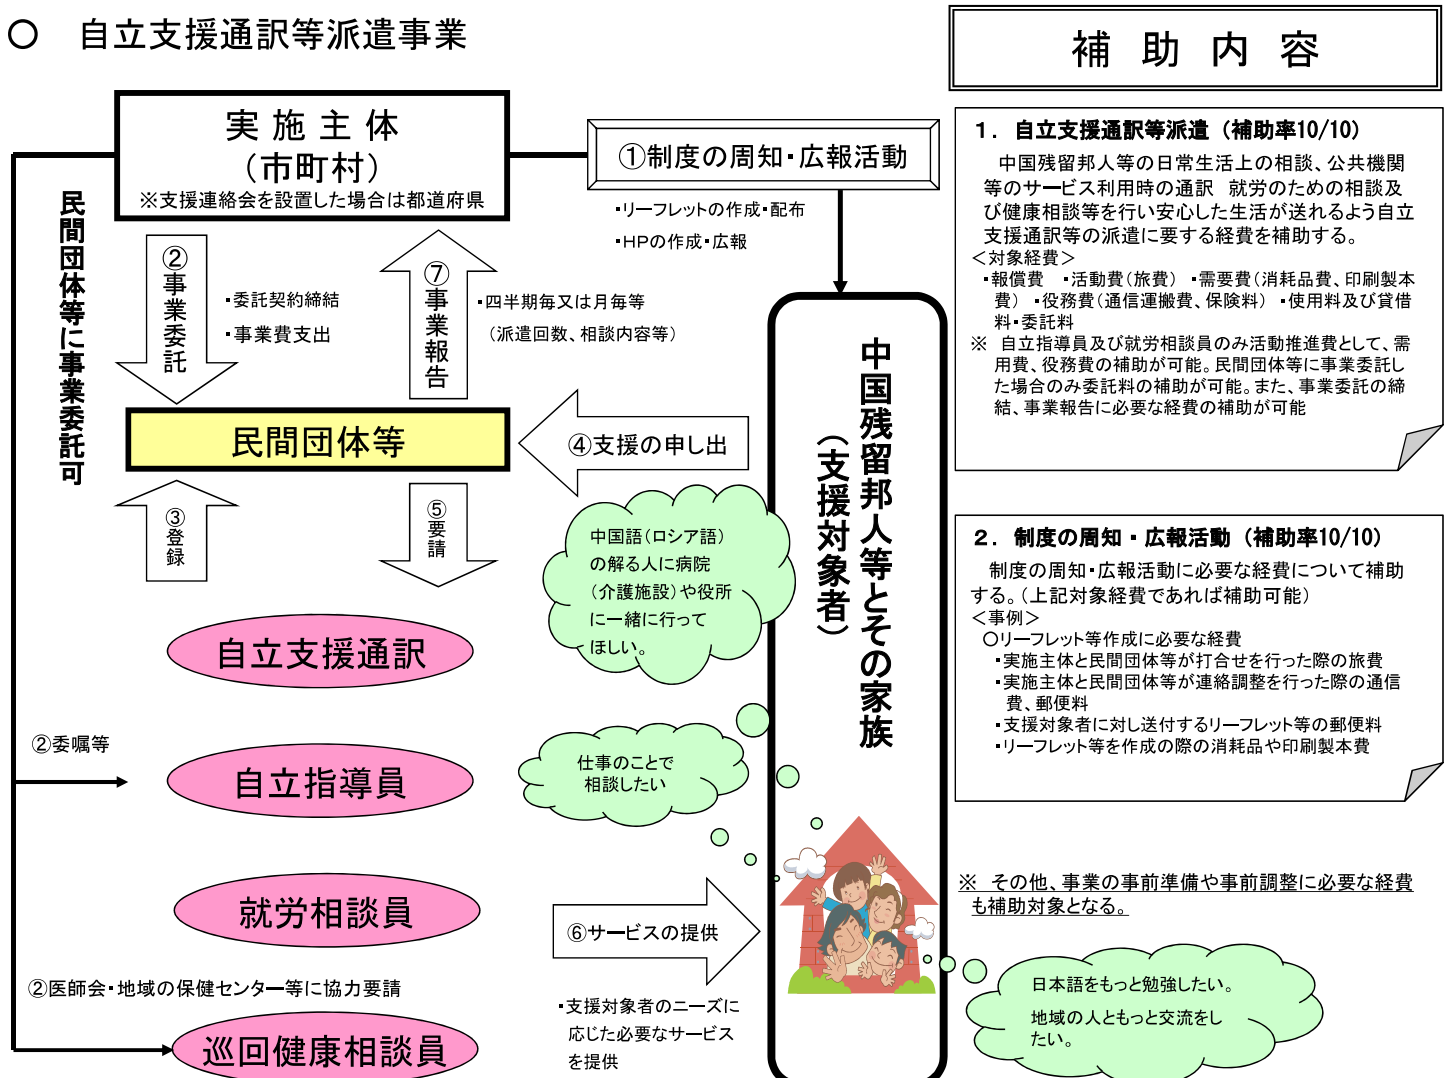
○ 自立支援通訳等派遣事業

補 助 内 容

実 施 主 体
（市町村）
※支援連絡会を設置した場合は都道府県

①制度の周知・広報活動

・リーフレットの作成・配布
・HPの作成・広報

民間団体等に事業委託可

②事業委託

・委託契約締結
・事業費支出

⑦事業報告

・四半期毎又は月毎等
（派遣回数、相談内容等）

民間団体等

④支援の申し出

③登録

⑤要請

中国語（ロシア語）の解る人に病院（介護施設）や役所に一緒に行ってほしい。

中国残留邦人等とその家族
（支援対象者）

自立支援通訳

②委嘱等

自立指導員

仕事のことで相談したい

就労相談員

⑥サービスの提供

・支援対象者のニーズに応じた必要なサービスを提供

②医師会・地域の保健センター等に協力要請

巡回健康相談員

1．自立支援通訳等派遣（補助率10/10）
中国残留邦人等の日常生活上の相談、公共機関等のサービス利用時の通訳 就労のための相談及び健康相談等を行い安心した生活が送れるよう自立支援通訳等の派遣に要する経費を補助する。
＜対象経費＞
・報償費 ・活動費（旅費） ・需要費（消耗品費、印刷製本費） ・役務費（通信運搬費、保険料） ・使用料及び賃借料・委託料
※ 自立指導員及び就労相談員のみ活動推進費として、需用費、役務費の補助が可能。民間団体等に事業委託した場合のみ委託料の補助が可能。また、事業委託の締結、事業報告に必要な経費の補助が可能

2．制度の周知・広報活動（補助率10/10）
制度の周知・広報活動に必要な経費について補助する。（上記対象経費であれば補助可能）
＜事例＞
○リーフレット等作成に必要な経費
・実施主体と民間団体等が打合せを行った際の旅費
・実施主体と民間団体等が連絡調整を行った際の通信費、郵便料
・支援対象者に対し送付するリーフレット等の郵便料
・リーフレット等を作成の際の消耗品や印刷製本費

※ その他、事業の事前準備や事前調整に必要な経費も補助対象となる。

日本語をもっと勉強したい。
地域の人ともっと交流をしたい。